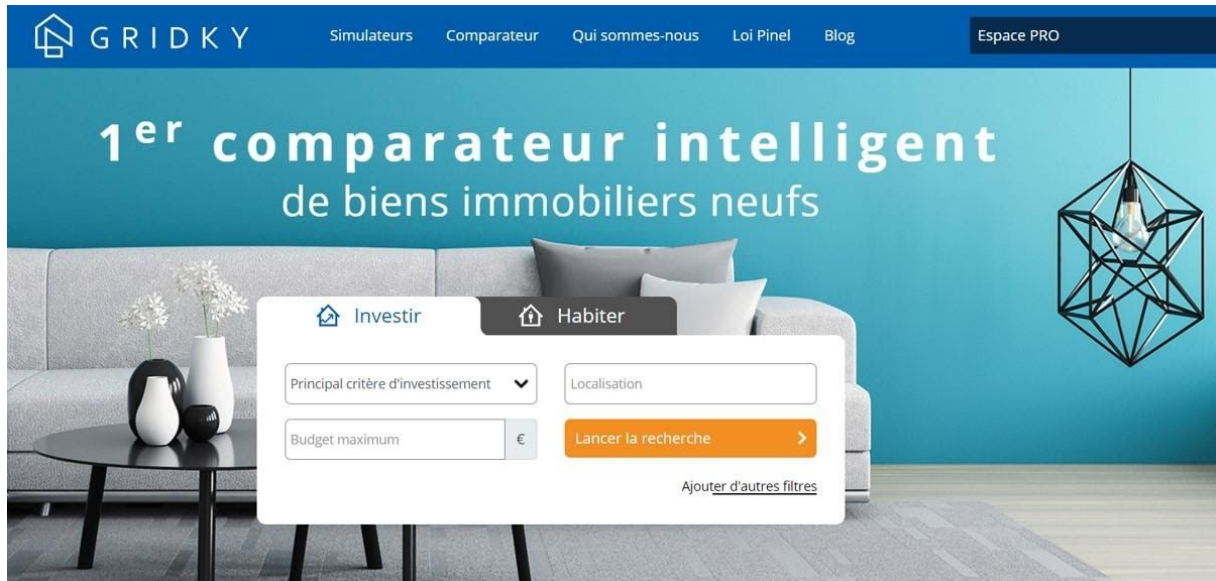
GRIDKY

Simulateurs Comparateur Qui sommes-nous Loi Pinel Blog

Espace PRO

1$^{er}$ comparateur intelligent
de biens immobiliers neufs

Investir Habiter

Principal critère d'investissement

Localisation

Budget maximum €

Lancer la recherche

Ajouter d'autres filtres